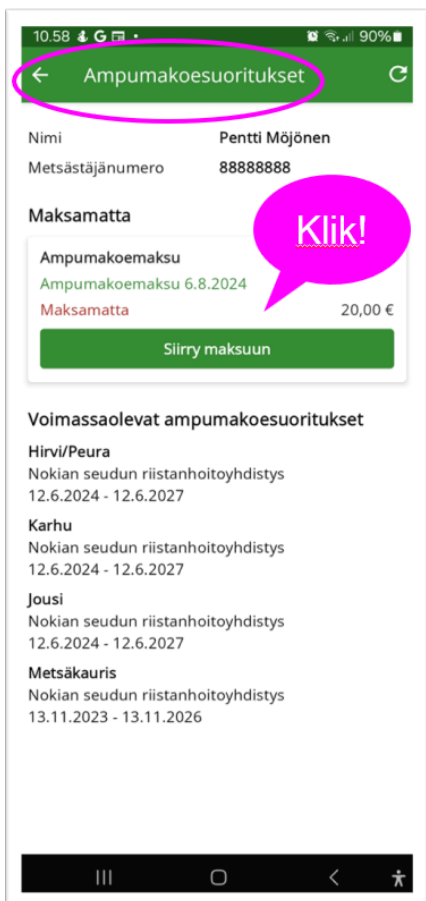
10.58 90%

Ampumakoesuoritukset

| | |
|---|---|
| Nimi | Pentti Möjönen |
| Metsästäjänumero | 88888888 |

Maksamatta

Klik!

Ampumakoemaksu
Ampumakoemaksu 6.8.2024
Maksamatta 20,00 €

Siirry maksuun

Voimassaolevat ampumakoesuoritukset

Hirvi/Peura
Nokian seudun riistanhoitoyhdistys
12.6.2024 - 12.6.2027

Karhu
Nokian seudun riistanhoitoyhdistys
12.6.2024 - 12.6.2027

Jousi
Nokian seudun riistanhoitoyhdistys
12.6.2024 - 12.6.2027

Metsäkauris
Nokian seudun riistanhoitoyhdistys
13.11.2023 - 13.11.2026